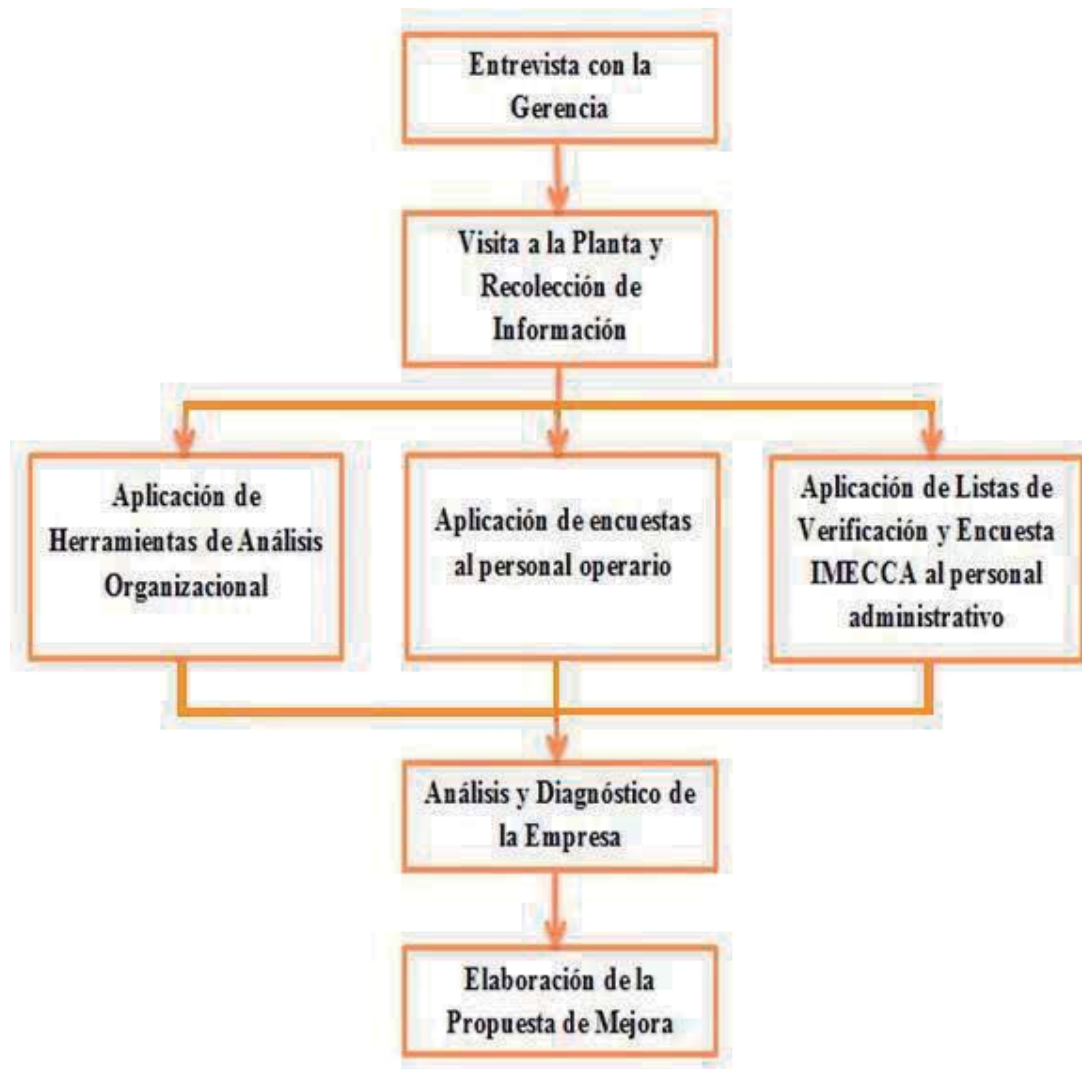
Entrevista con la Gerencia

Visita a la Planta y Recolección de Información

Aplicación de Herramientas de Análisis Organizacional

Aplicación de encuestas al personal operario

Aplicación de Listas de Verificación y Encuesta IMECCA al personal administrativo

Análisis y Diagnóstico de la Empresa

Elaboración de la Propuesta de Mejora